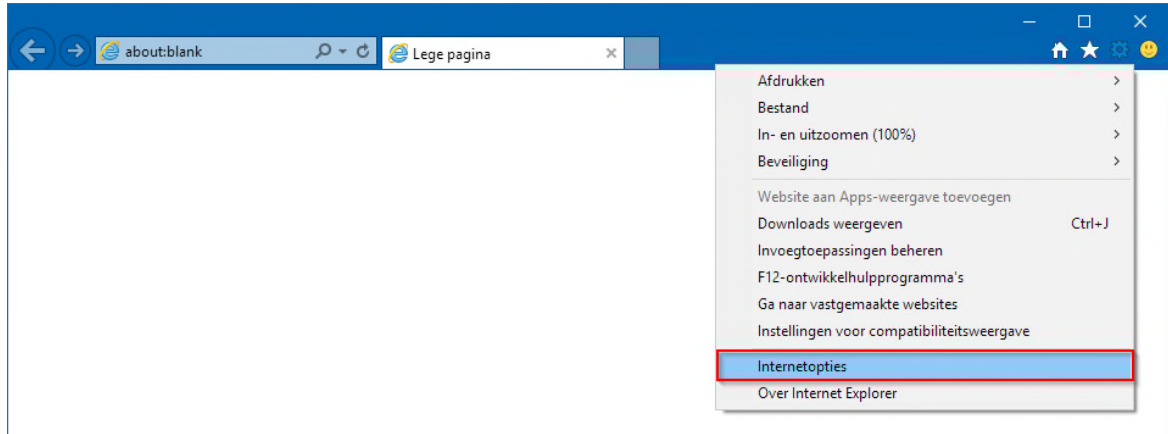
about:blank

Lege pagina

Afdrukken
Bestand
In- en uitzoomen (100%)
Beveiliging

Website aan Apps-weergave toevoegen
Downloads weergeven Ctrl+J
Invoegtoepassingen beheren
F12-ontwikkelhulpprogramma's
Ga naar vastgemaakte websites
Instellingen voor compatibiliteitsweergave

Internetopties
Over Internet Explorer